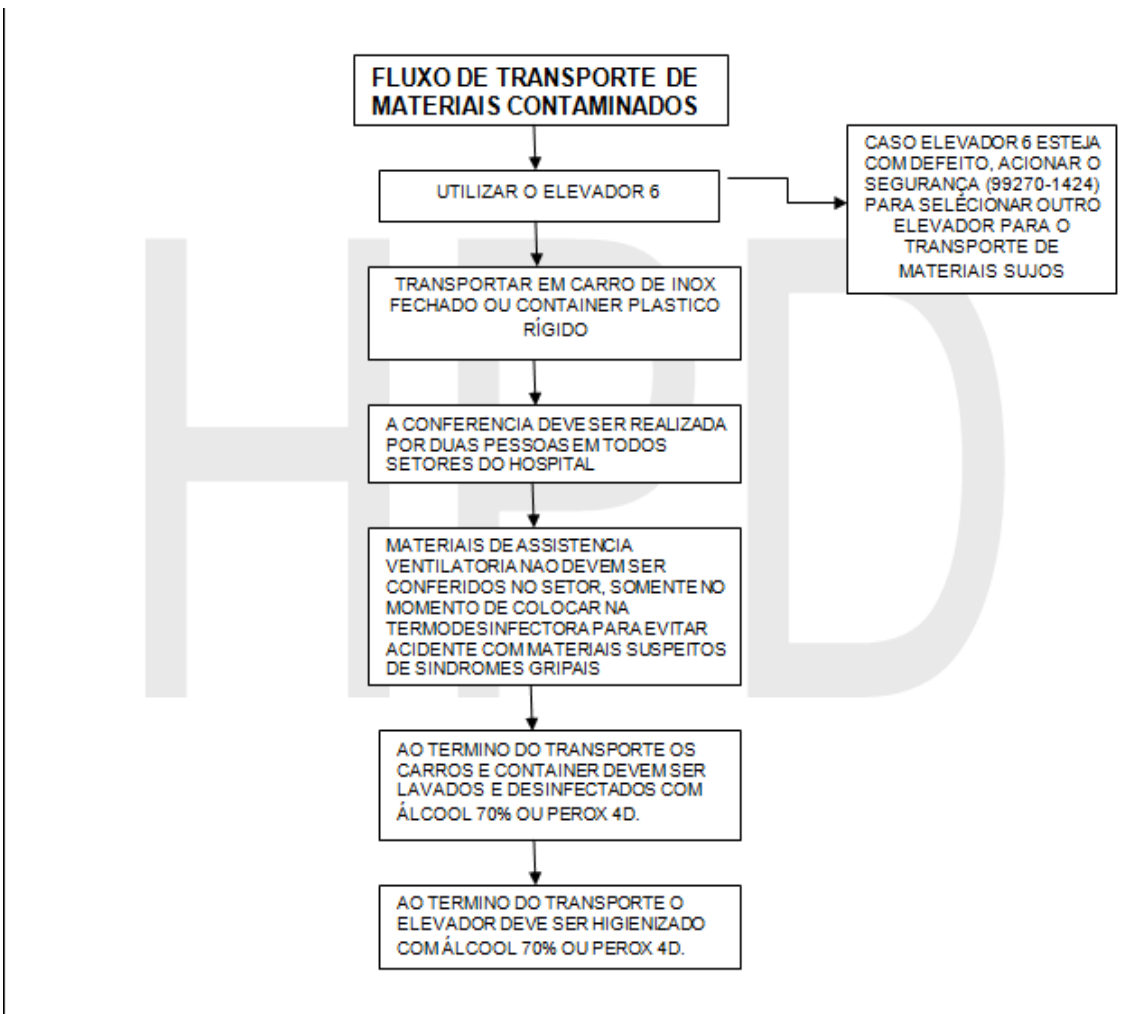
FLUXO DE TRANSPORTE DE MATERIAIS CONTAMINADOS

UTILIZAR O ELEVADOR 6

CASO ELEVADOR 6 ESTEJA COM DEFEITO, ACIONAR O SEGURANÇA (99270-1424) PARA SELÉCIONAR OUTRO ELEVADOR PARA O TRANSPORTE DE MATERIAIS SUJOS

TRANSPORTAR EM CARRO DE INOX FECHADO OU CONTAINER PLASTICO RÍGIDO

A CONFERENCIA DEVE SER REALIZADA POR DUAS PESSOAS EM TODOS SETORES DO HOSPITAL

MATERIAIS DE ASSISTENCIA VENTILATORIA NAO DEVEM SER CONFERIDOS NO SETOR, SOMENTE NO MOMENTO DE COLOCAR NA TERMODESINFECTORA PARA EVITAR ACIDENTE COM MATERIAIS SUSPEITOS DE SINDROMES GRIPAIS

AO TERMINO DO TRANSPORTE OS CARROS E CONTAINER DEVEM SER LAVADOS E DESINFECTADOS COM ÁLCOOL 70% OU PEROX 4D.

AO TERMINO DO TRANSPORTE O ELEVADOR DEVE SER HIGIENIZADO COM ÁLCOOL 70% OU PEROX 4D.

HPD